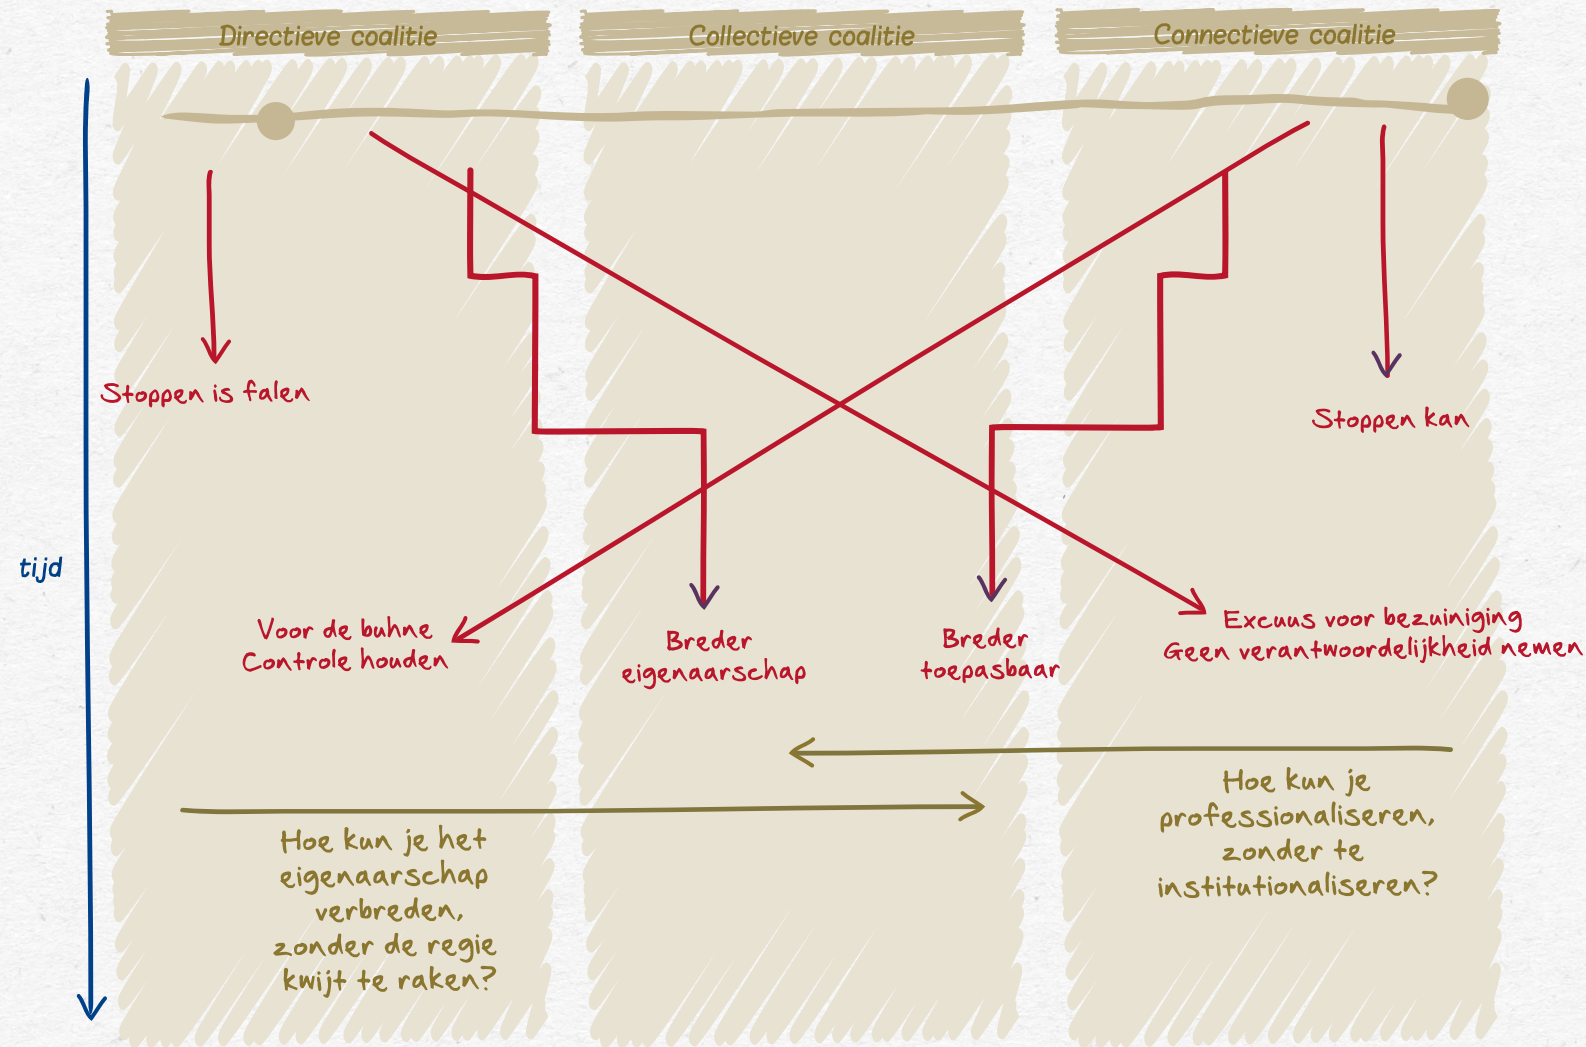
Directieve coalitie

Collectieve coalitie

Connectieve coalitie

tijd

Stoppen is falen

Stoppen kan

Voor de buhne
Controle houden

Breder
eigenaarschap

Breder
toepasbaar

Excuus voor bezuiniging
Geen verantwoordelijkheid nemen

Hoe kun je het eigenaarschap verbreden, zonder de regie kwijt te raken?

Hoe kun je professionaliseren, zonder te institutionaliseren?